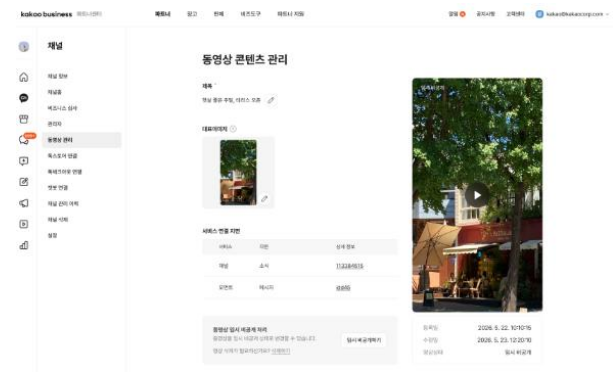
kakao business 파트너센터

채널 광고 판매 비즈도구 파트너 지원

알림 공지사항 고객센터 kakao@kakaocorp.com

채널

채널 정보
채널홈
비즈니스 정보
관리자
동영상 관리
톡스토어 연결
톡채널 연결
정보 연결
채널 관리 이력
채널 삭제
설정

동영상 콘텐츠 관리

제목
영상 품질 주의, 테스트 모음

대표이미지

서비스 연결 지원

| 서비스 | 지원 | 상세 정보 |
|---|---|---|
| 채널 | 소식 | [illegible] |
| 포켓몬 | 메시지 | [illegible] |

동영상 임시 비공개 처리
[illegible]
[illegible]

임시 비공개하기

임시 비공개

등록일 2026. 5. 22. 10:10:15
수정일 2026. 5. 22. 12:20:10
공개상태 임시 비공개